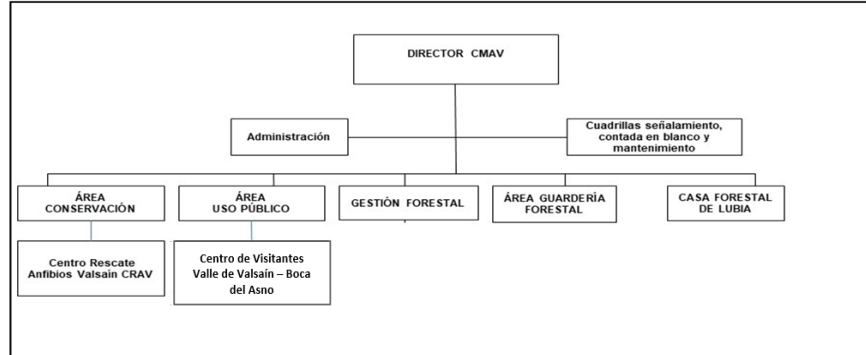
DIRECTOR CMAV

Administración

Cuadrillas señalamiento, contada en blanco y mantenimiento

ÁREA CONSERVACIÓN

ÁREA USO PÚBLICO

GESTIÓN FORESTAL

ÁREA GUARDERÍA FORESTAL

CASA FORESTAL DE LUBIA

Centro Rescate Anfibios Valsaín CRAV

Centro de Visitantes Valle de Valsaín – Boca del Asno